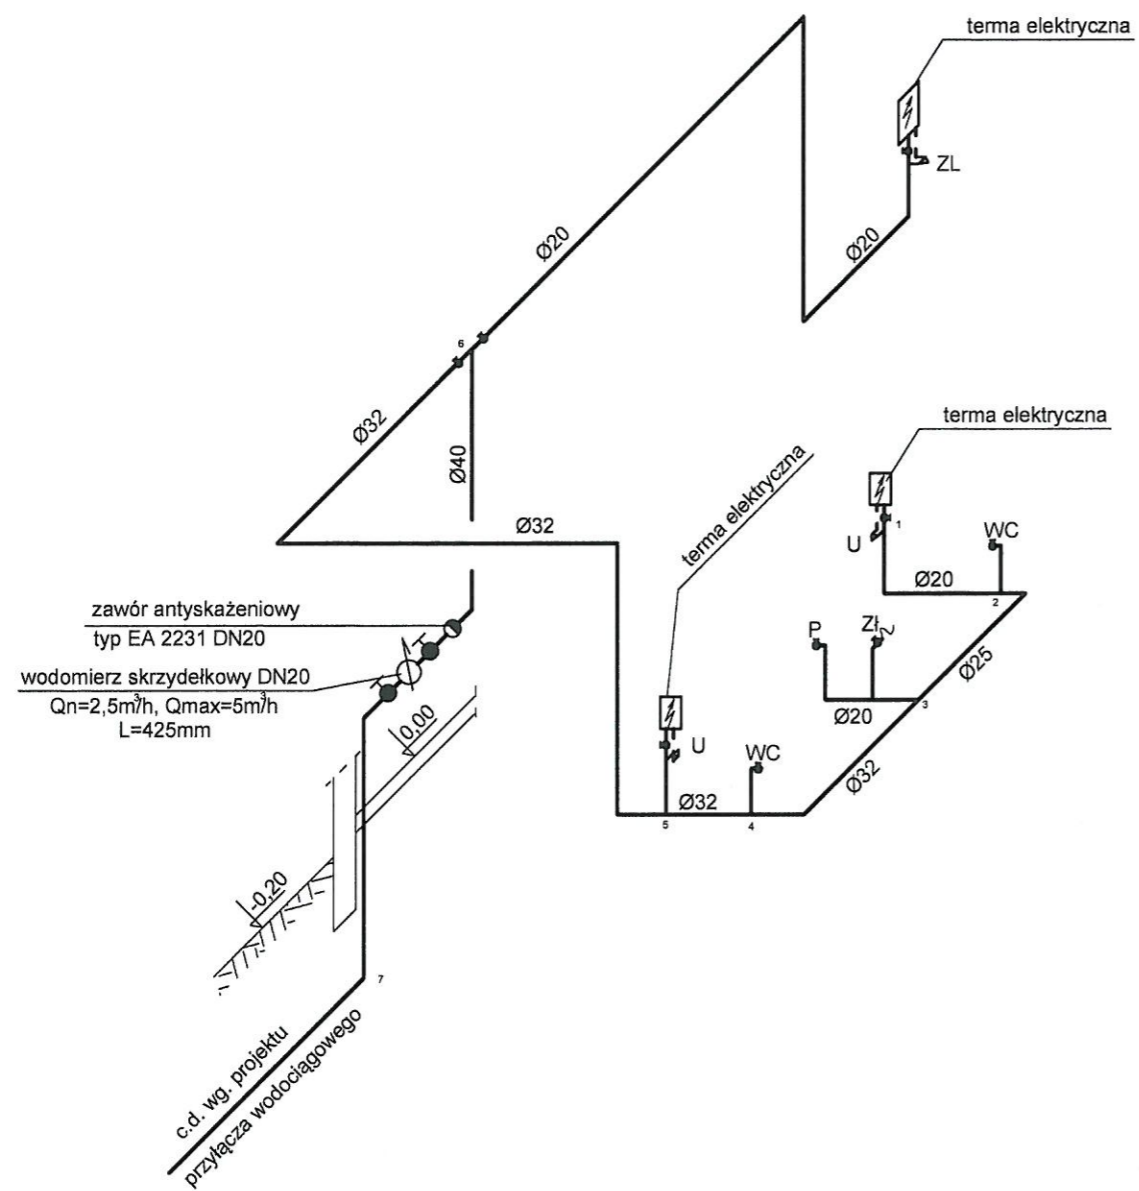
terma elektryczna

ZL

Ø20

Ø20

6

Ø32

Ø40

terma elektryczna

terma elektryczna

Ø32

U

1

WC

Ø20

2

zawór antyskażeniowy
typ EA 2231 DN20

wodomierz skrzydełkowy DN20
Qn=2,5m$^3$/h, Qmax=5m$^3$/h
L=425mm

P

Zł

Ø25

3

Ø20

0,00

U

WC

Ø32

Ø32

5

4

-0,20

7

c.d. wg. projektu
przyłącza wodociągowego